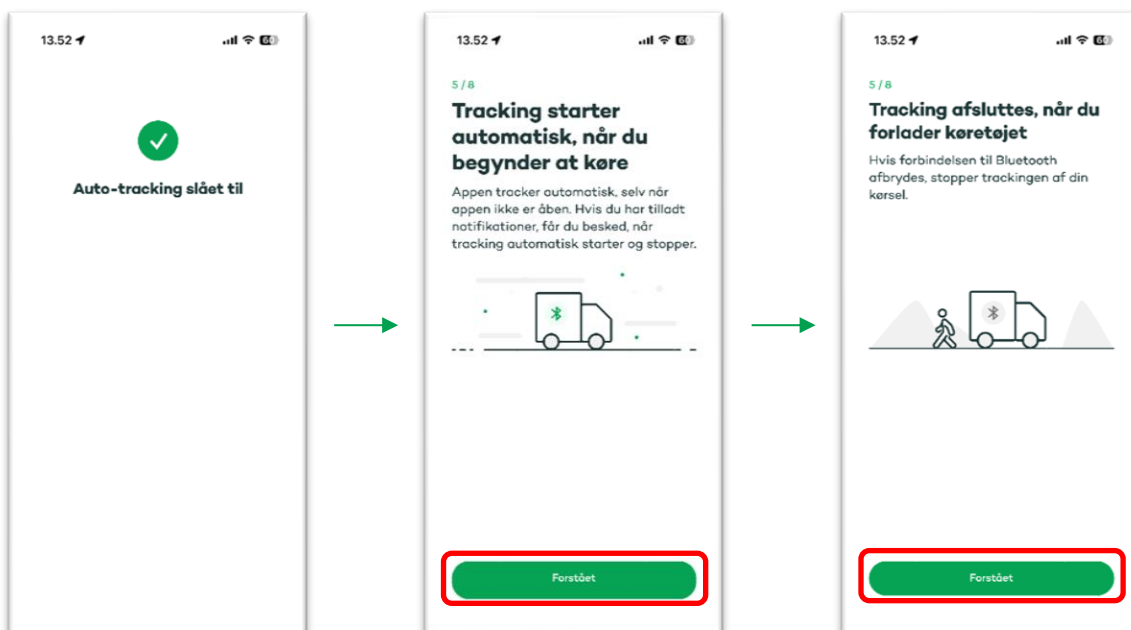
13.52

Auto-tracking slået til

13.52

5 / 8

Tracking starter automatisk, når du begynder at køre

Appen tracker automatisk, selv når appen ikke er åben. Hvis du har tilladt notifikationer, får du besked, når tracking automatisk starter og stopper.

Forstået

13.52

5 / 8

Tracking afsluttes, når du forlader køretøjet

Hvis forbindelsen til Bluetooth afbrydes, stopper trackingen af din kørsel.

Forstået